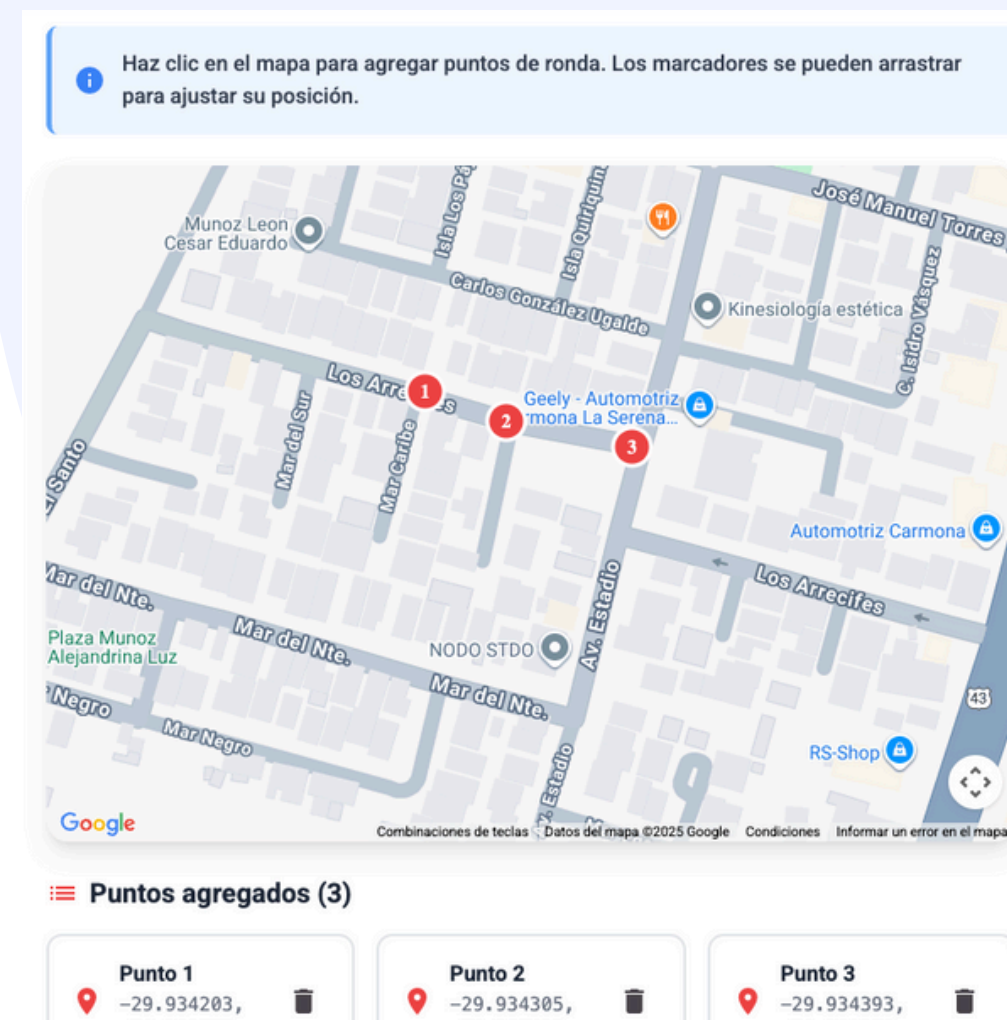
Haz clic en el mapa para agregar puntos de ronda. Los marcadores se pueden arrastrar para ajustar su posición.

Munoz Leon Cesar Eduardo
Isla Los Pa
Isla Quiriquina
José Manuel Torres
Carlos González Ugalde
Kinesiología estética
C. Isidro Vásquez
Los Arre
1
2
3
Geely - Automotriz Carmona La Serena...
Santo
Mar del Sur
Mar Caribe
Automotriz Carmona
Mar del Nte.
Los Arrecifes
Av. Estadio
Plaza Munoz Alejandrina Luz
Mar del Nte.
NODO STDO
Mar del Nte.
Negro
Mar Negro
43
RS-Shop
Estadio
Google
Combinaciones de teclas
Datos del mapa ©2025 Google
Condiciones
Informar un error en el mapa

Puntos agregados (3)

Punto 1
-29.934203,

Punto 2
-29.934305,

Punto 3
-29.934393,